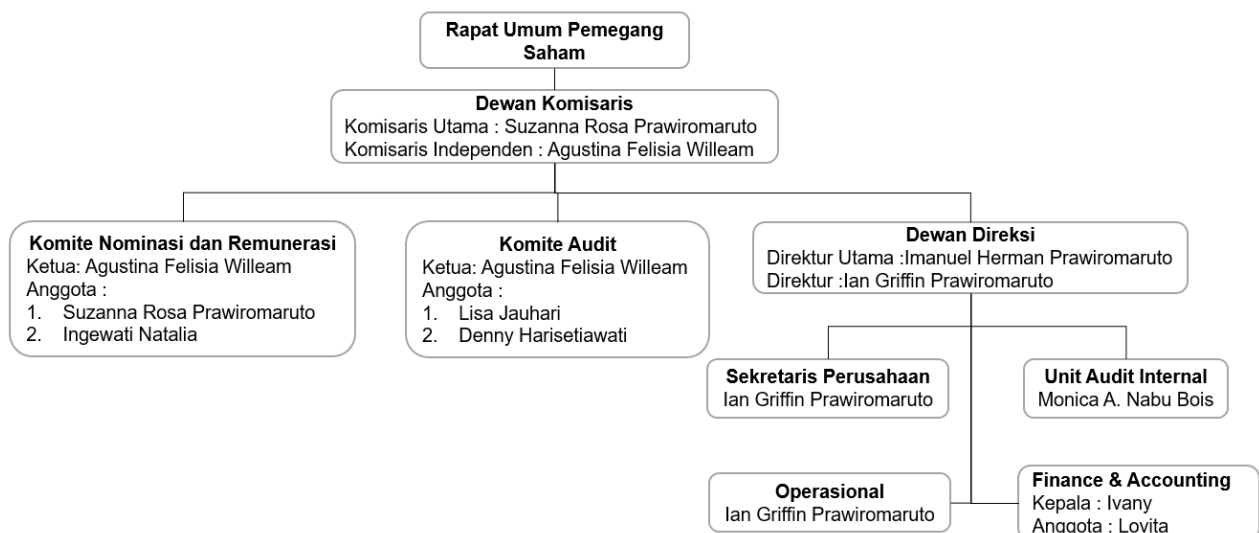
Rapat Umum Pemegang Saham

Dewan Komisaris
Komisaris Utama : Suzanna Rosa Prawiromaruto
Komisaris Independen : Agustina Felisia Willeam

Komite Nominasi dan Remunerasi
Ketua: Agustina Felisia Willeam
Anggota :
1. Suzanna Rosa Prawiromaruto
2. Ingewati Natalia

Komite Audit
Ketua: Agustina Felisia Willeam
Anggota :
1. Lisa Jauhari
2. Denny Harisetiawati

Dewan Direksi
Direktur Utama :Imanuel Herman Prawiromaruto
Direktur :Ian Griffin Prawiromaruto

Sekretaris Perusahaan
Ian Griffin Prawiromaruto

Unit Audit Internal
Monica A. Nabu Bois

Operasional
Ian Griffin Prawiromaruto

Finance & Accounting
Kepala : Ivany
Anggota : Lovita